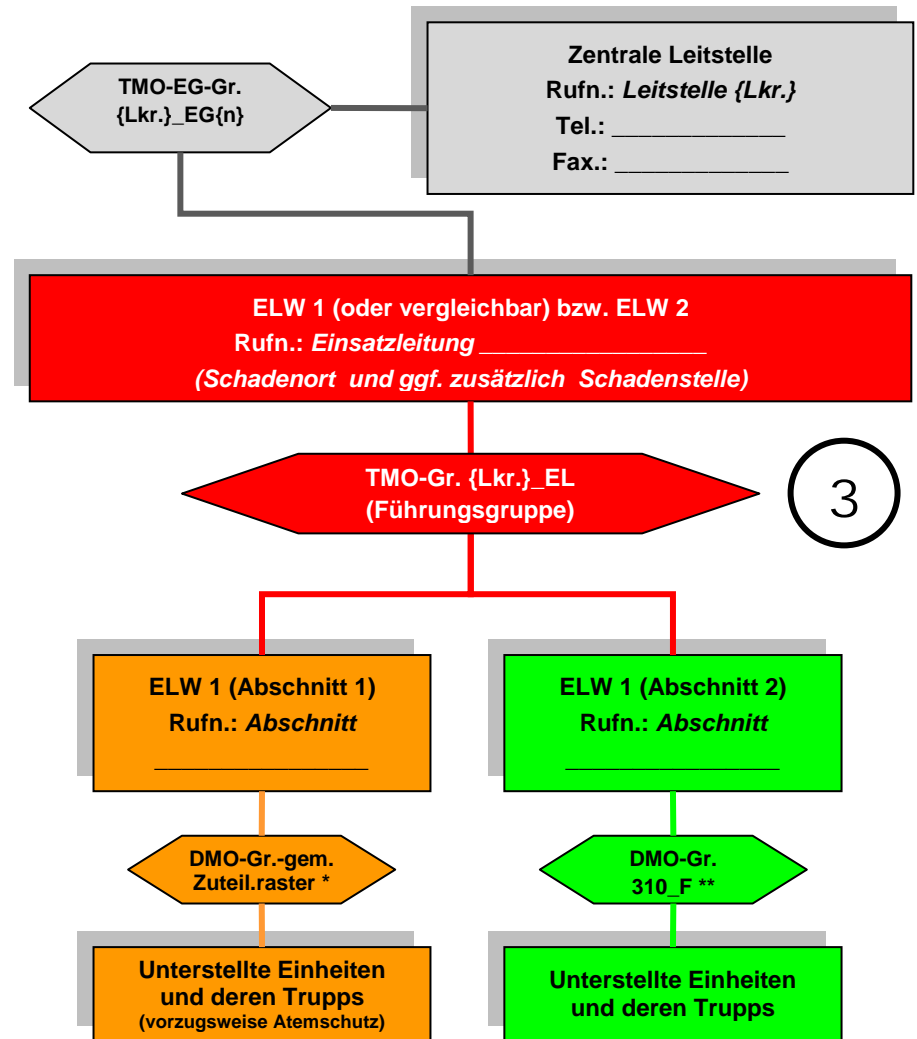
TMO-EG-Gr.
{Lkr.}_EG{n}

Zentrale Leitstelle
Rufn.: *Leitstelle {Lkr.}*
Tel.: ____________
Fax.: ____________

ELW 1 (oder vergleichbar) bzw. ELW 2
Rufn.: *Einsatzleitung ______________*
*(Schadenort und ggf. zusätzlich Schadenstelle)*

TMO-Gr. {Lkr.}_EL
(Führungsgruppe)

3

ELW 1 (Abschnitt 1)
Rufn.: *Abschnitt*
______________

ELW 1 (Abschnitt 2)
Rufn.: *Abschnitt*
______________

DMO-Gr.-gem.
Zuteil.raster *

DMO-Gr.
310_F **

Unterstellte Einheiten und deren Trupps
(vorzugsweise Atemschutz)

Unterstellte Einheiten und deren Trupps